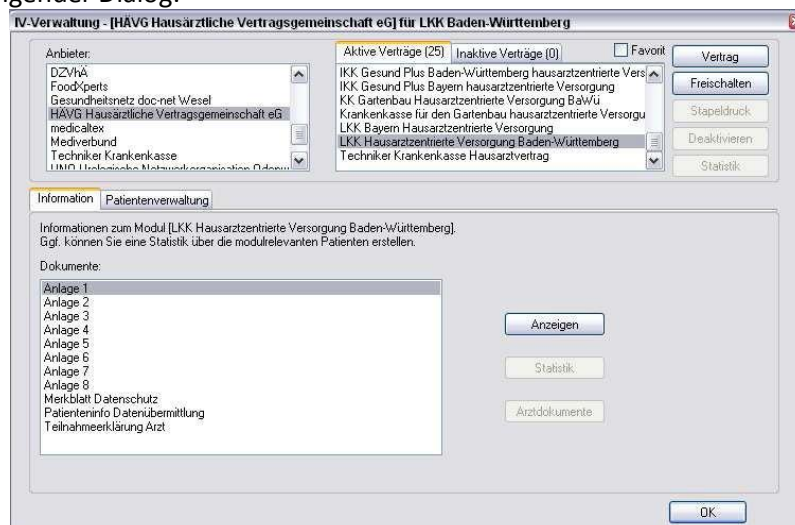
gender Dialog:

IV-Verwaltung - [HÄVG Hausärztliche Vertragsgemeinschaft eG] für LKK Baden-Württemberg

Anbieter:
DZVhÄ
FoodXperts
Gesundheitsnetz doc-net Wesel
HÄVG Hausärztliche Vertragsgemeinschaft eG
medicaltex
Mediverbund
Techniker Krankenkasse
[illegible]

Aktive Verträge (25) | Inaktive Verträge (0) | Favorit

IKK Gesund Plus Baden-Württemberg hausarztzentrierte Vers
IKK Gesund Plus Bayern hausarztzentrierte Versorgung
KK Gartenbau Hausarztzentrierte Versorgung BaWü
Krankenkasse für den Gartenbau hausarztzentrierte Versorgu
LKK Bayern Hausarztzentrierte Versorgung
LKK Hausarztzentrierte Versorgung Baden-Württemberg
Techniker Krankenkasse Hausarztvertrag

Vertrag
Freischalten
Stapeldruck
Deaktivieren
Statistik

Information | Patientenverwaltung

Informationen zum Modul [LKK Hausarztzentrierte Versorgung Baden-Württemberg].
Ggf. können Sie eine Statistik über die modulrelevanten Patienten erstellen.

Dokumente:
Anlage 1
Anlage 2
Anlage 3
Anlage 4
Anlage 5
Anlage 6
Anlage 7
Anlage 8
Merkblatt Datenschutz
Patienteninfo Datenübermittlung
Teilnahmeerklärung Arzt

Anzeigen
Statistik
Arztdokumente

OK